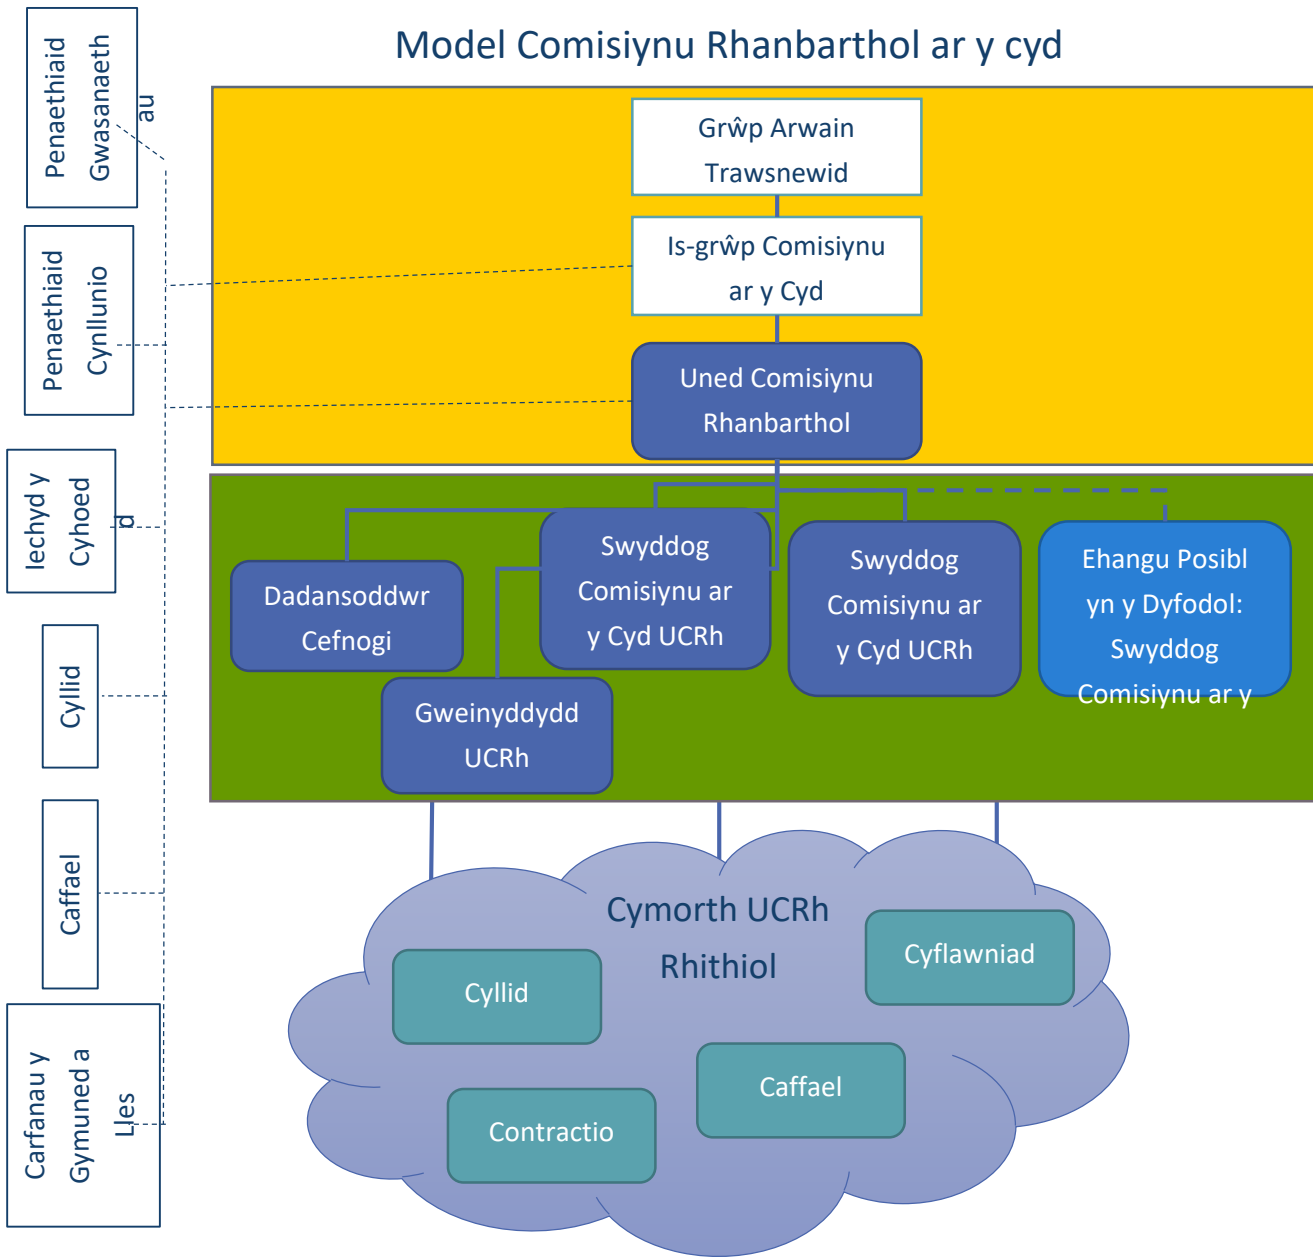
Model Comisiynu Rhanbarthol ar y cyd

Penaethiaid Gwasanaeth au

Penaethiaid Cynllunio

Iechyd y Cyhoed d

Cyllid

Caffael

Carfanau y Gymuned a Lles

Grŵp Arwain Trawsnewid

Is-grŵp Comisiynu ar y Cyd

Uned Comisiynu Rhanbarthol

Dadansoddwr Cefnogi

Swyddog Comisiynu ar y Cyd UCRh

Swyddog Comisiynu ar y Cyd UCRh

Ehangu Posibl yn y Dyfodol: Swyddog Comisiynu ar y

Gweinyddydd UCRh

Cymorth UCRh Rhithiol

Cyllid

Cyflawniad

Caffael

Contractio